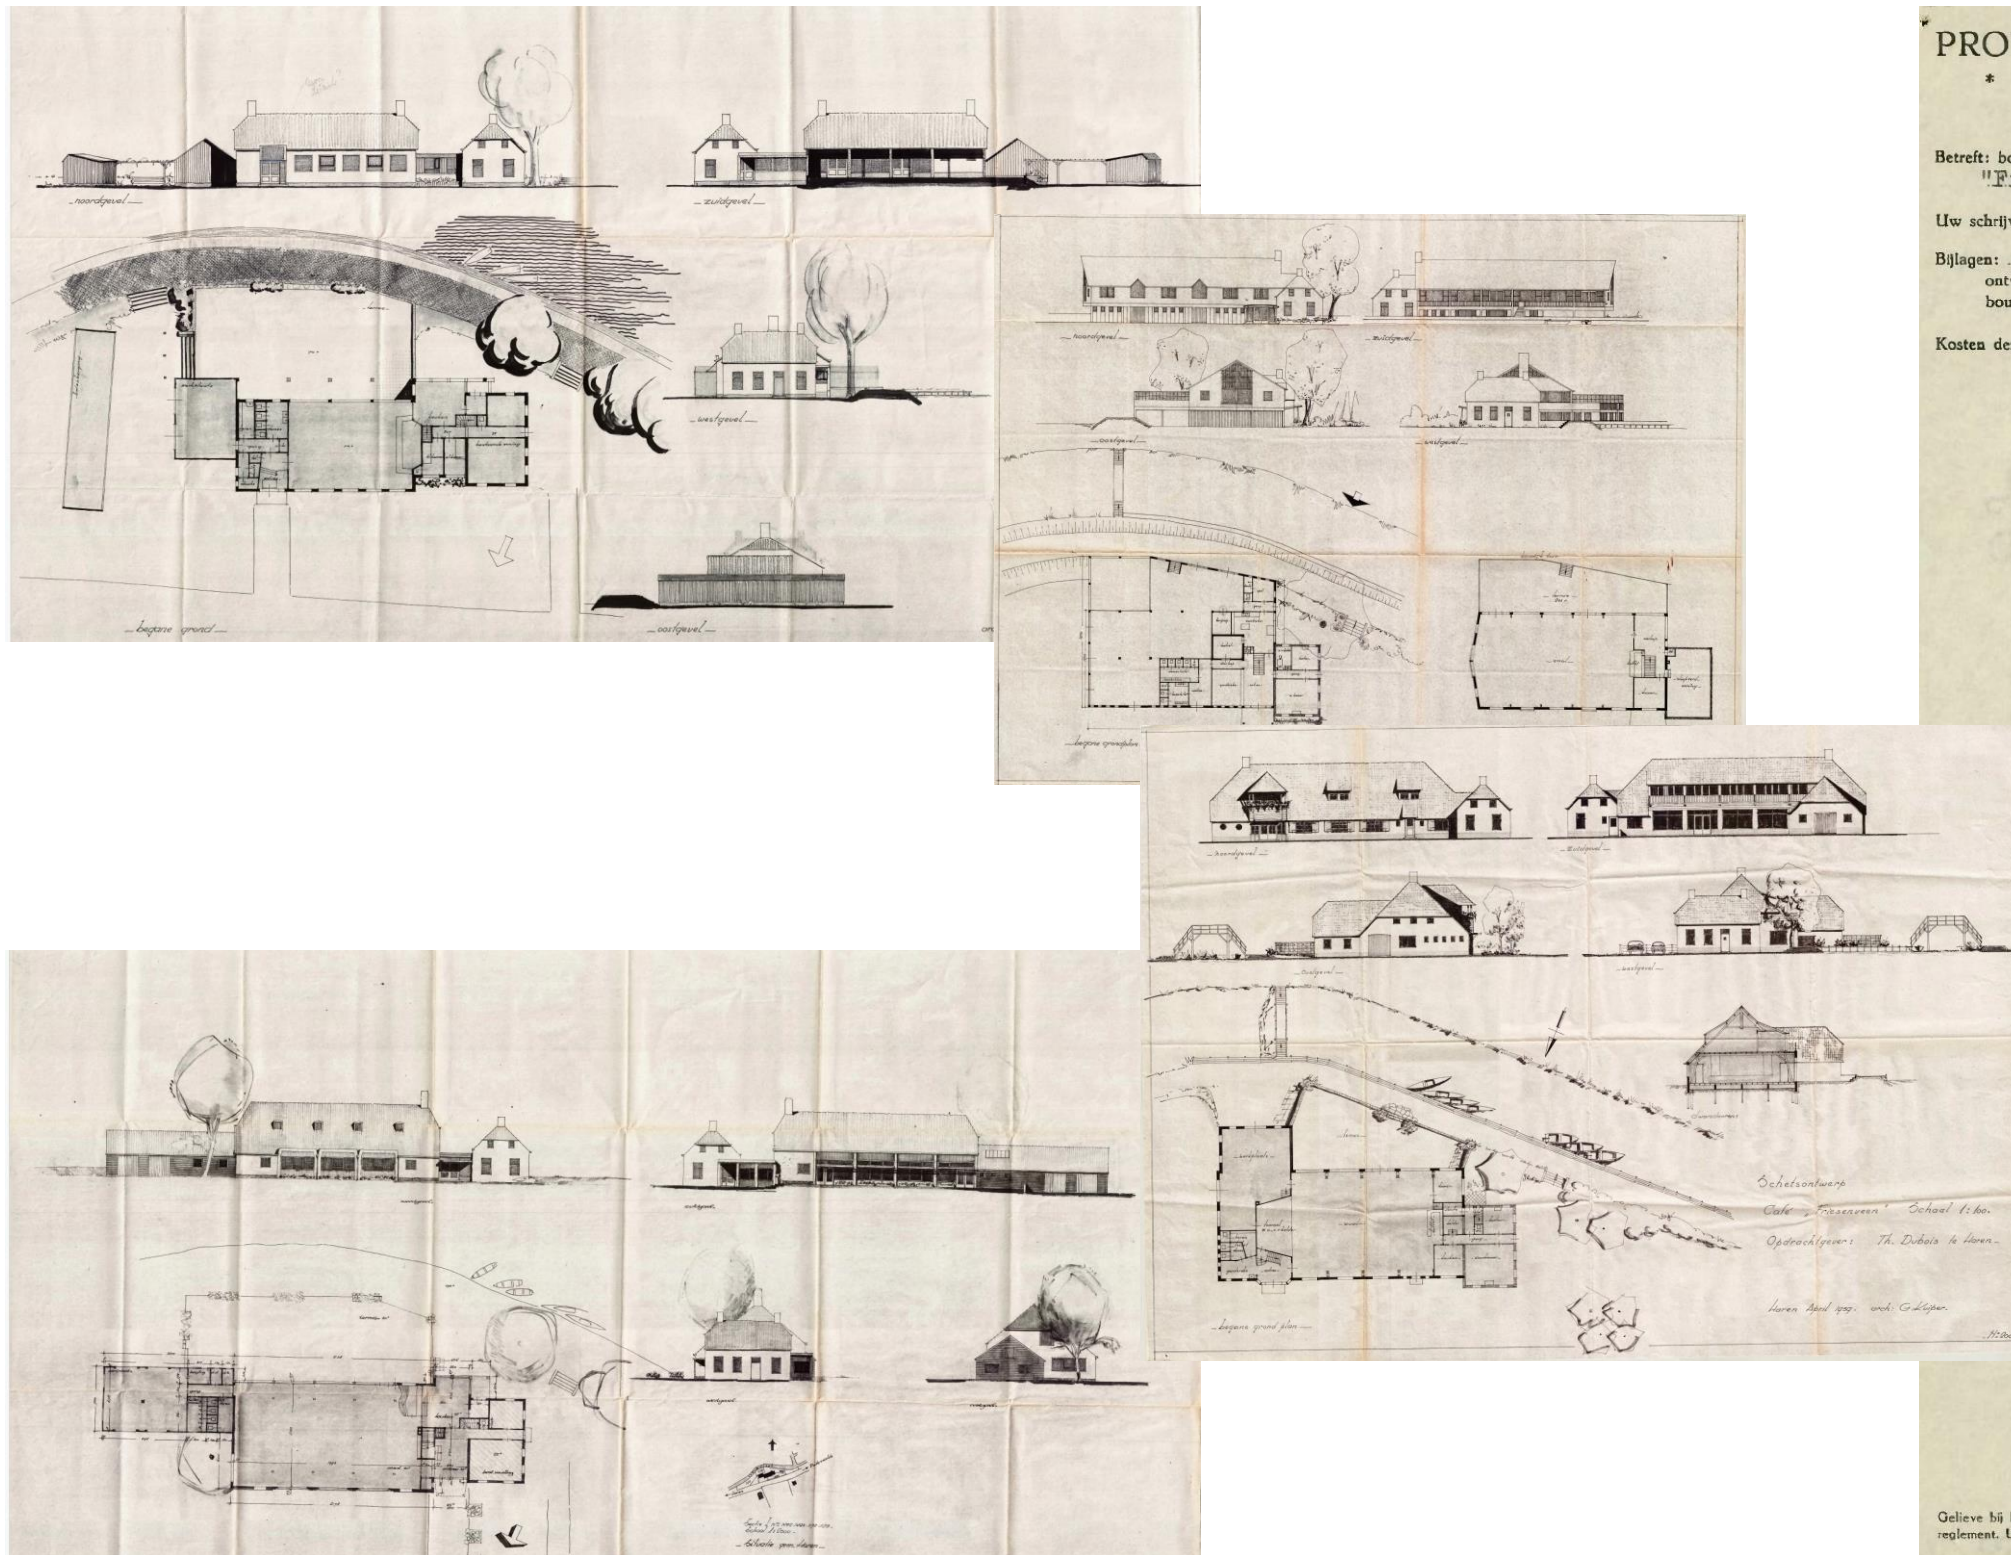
noordgevel

zuidgevel

westgevel

begane grond

oostgevel

noordgevel

zuidgevel

oostgevel

westgevel

begane grondplan

noordgevel

zuidgevel

oostgevel

westgevel

begane grond plan

Schetsontwerp
Cafe „Friesenveen" Schaal 1:100.
Opdrachtgever: Th. Dubois te Haren.

Haren April 1957. arch. G. Klijn

noordgevel

oostgevel

westgevel

zuidgevel

PRO
*

Betreft: b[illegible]
"F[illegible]

Uw schrij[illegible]

Bijlagen: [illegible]
ont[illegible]
bou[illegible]

Kosten de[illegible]

Gelieve bij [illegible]
reglement. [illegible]